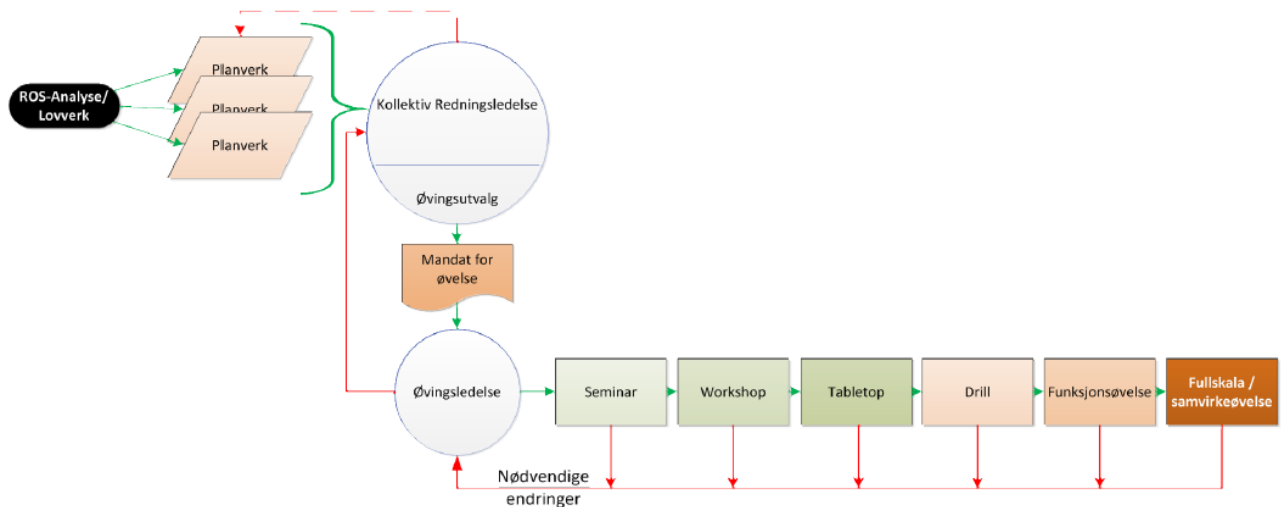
ROS-Analyse/ Lovverk

Planverk

Planverk

Planverk

Kollektiv Redningsledelse

Øvingsutvalg

Mandat for øvelse

Øvingsledelse

Seminar

Workshop

Tabletop

Drill

Funksjonsøvelse

Fullskala / samvirkeøvelse

Nødvendige endringer